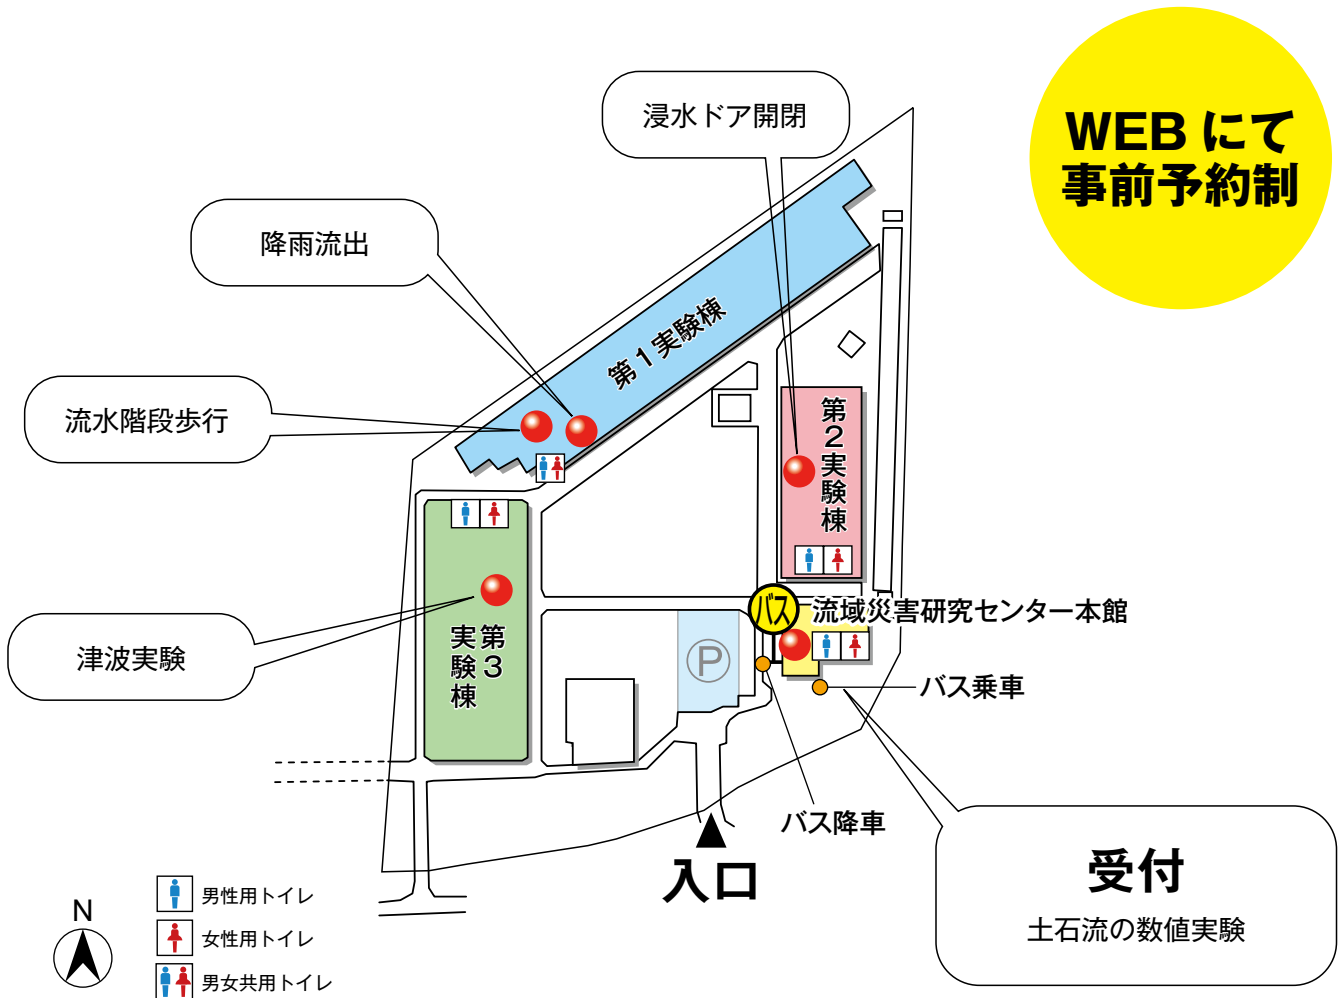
WEB にて
事前予約制

浸水ドア開閉

降雨流出

流水階段歩行

第１実験棟

第２実験棟

実験棟 第３

津波実験

バス

流域災害研究センター本館

P

バス乗車

バス降車

入口

受付

土石流の数値実験

N

男性用トイレ

女性用トイレ

男女共用トイレ